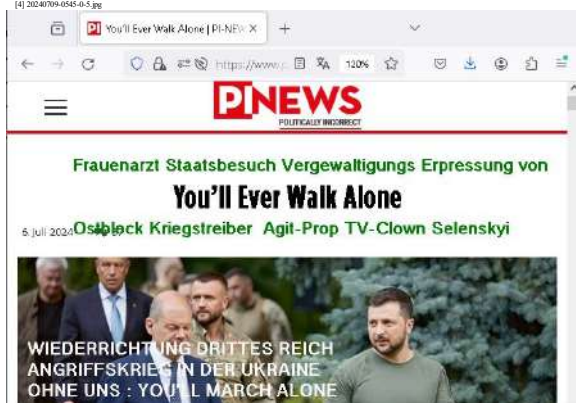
[4] 20240709-0545-0-5.jpg

PI You'll Ever Walk Alone | PI-NEW ×

https://www.p

120%

PI NEWS
POLITICALLY INCORRECT

Frauenarzt Staatsbesuch Vergewaltigungs Erpressung von

You'll Ever Walk Alone

6. Juli 2024 Ostblock Kriegstreiber Agit-Prop TV-Clown Selenskyi

WIEDERRICHTUNG DRITTES REICH ANGRIFFSKRIEG IN DER UKRAINE OHNE UNS : YOU'LL MARCH ALONE